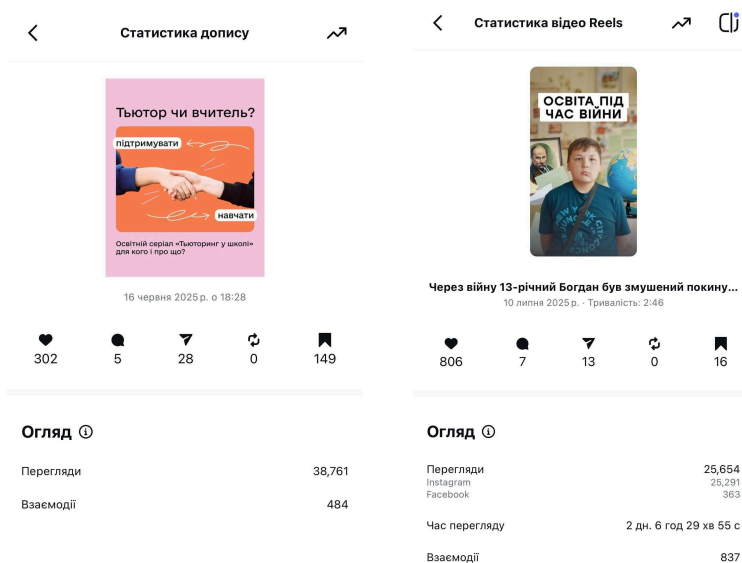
Статистика допису

Тьютор чи вчитель?

підтримувати

навчати

Освітній серіал «Тьюторинг у школі» для кого і про що?

16 червня 2025 р. о 18:28

302
5
28
0
149

Огляд

Перегляди 38,761

Взаємодії 484

Статистика відео Reels

ОСВІТА ПІД ЧАС ВІЙНИ

Через війну 13-річний Богдан був змушений покину...

10 липня 2025 р. · Тривалість: 2:46

806
7
13
0
16

Огляд

Перегляди 25,654
Instagram 25,291
Facebook 363

Час перегляду 2 дн. 6 год 29 хв 55 с

Взаємодії 837